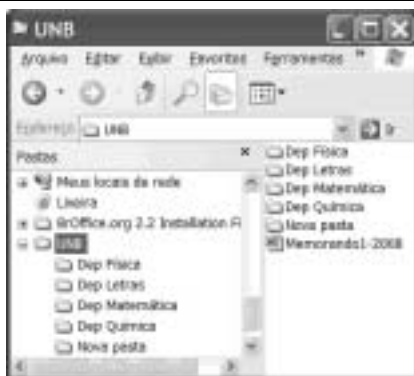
UNB

Arquivo Editar Exibir Favoritos Ferramentas »

Endereço UNB Ir

Pastas ×

Meus locais de rede
Lixeira
BrOffice.org 2.2 Installation Fi
UNB
Dep Física
Dep Letras
Dep Matemática
Dep Química
Nova pasta

Dep Física
Dep Letras
Dep Matemática
Dep Química
Nova pasta
Memorando1-2008